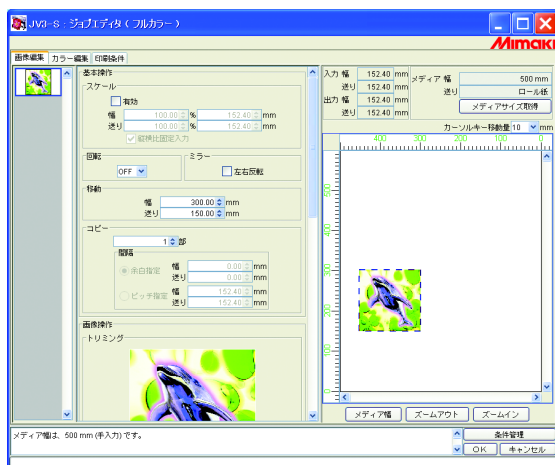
JV3-S : ジョブエディタ（フルカラー）

Mimaki

画像編集 | カラー編集 | 印刷条件

基本操作

スケール

有効

幅 100.00 % 152.40 mm

送り 100.00 % 152.40 mm

縦横比固定入力

回転

OFF

ミラー

左右反転

移動

幅 300.00 mm

送り 150.00 mm

コピー

1 部

間隔

余白指定

幅 0.00 mm

送り 0.00 mm

ピッチ指定

幅 152.40 mm

送り 152.40 mm

画像操作

トリミング

入力 幅 152.40 mm

送り 152.40 mm

出力 幅 152.40 mm

送り 152.40 mm

メディア 幅 500 mm

送り ロール紙

メディアサイズ取得

カーソルキー移動量 10 mm

400 300 200 100

500 400 300 200 100

メディア幅 | ズームアウト | ズームイン

メディア幅は、500 mm (手入力) です。

条件管理

OK | キャンセル